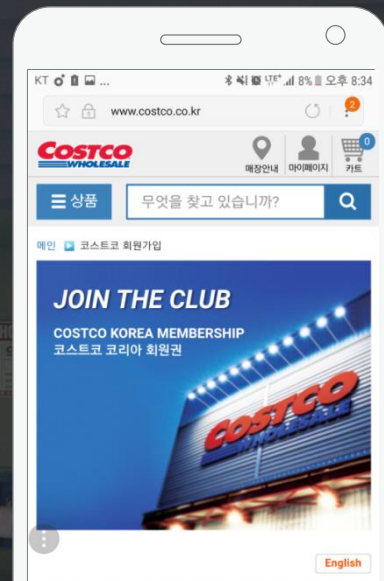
KT
8% 오후 8:34
www.costco.co.kr
2
COSTCO WHOLESALE
매장안내
마이페이지
0
카트
상품
무엇을 찾고 있습니까?
메인 코스트코 회원가입
JOIN THE CLUB
COSTCO KOREA MEMBERSHIP
코스트코 코리아 회원권
COSTCO WHOLESALE
English